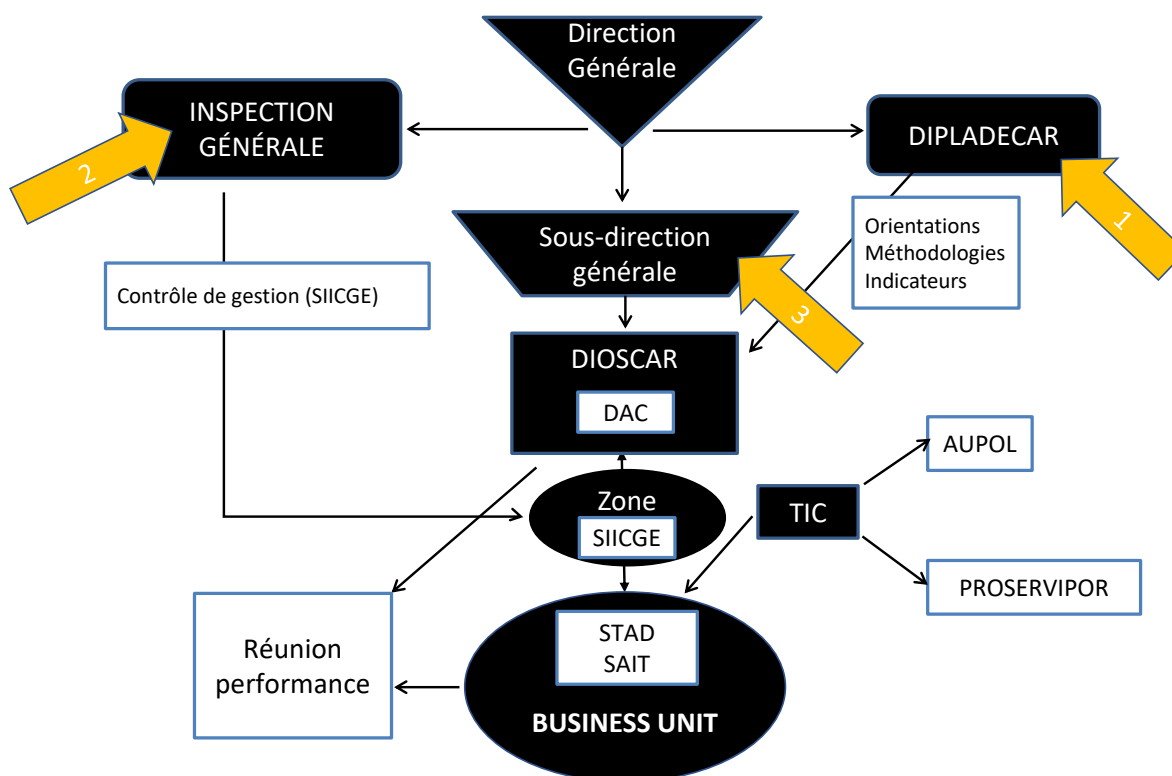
Direction Générale

INSPECTION GÉNÉRALE

2

DIPLADECAR

1

Orientations
Méthodologies
Indicateurs

Sous-direction générale

3

Contrôle de gestion (SIICGE)

DIOSCAR

DAC

AUPOL

Zone

SIICGE

TIC

PROSERVIPOR

STAD
SAIT

Réunion performance

BUSINESS UNIT